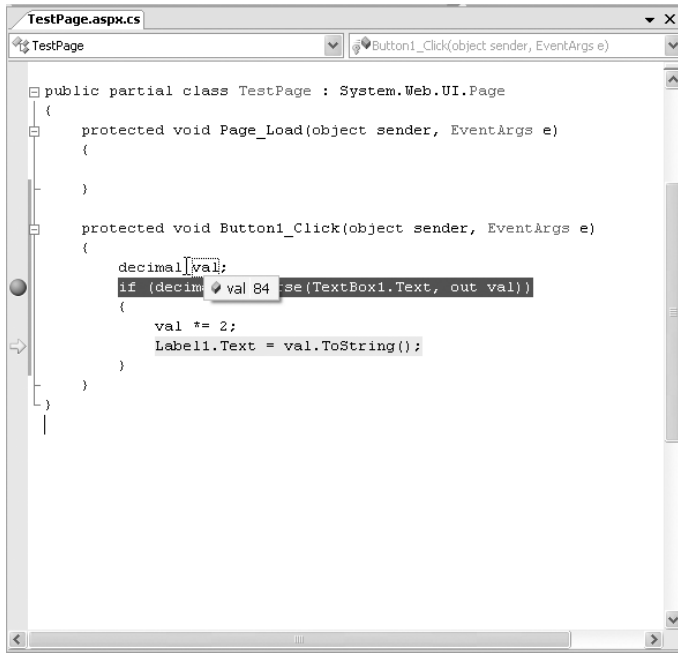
TestPage.aspx.cs

TestPage

Button1_Click(object sender, EventArgs e)

public partial class TestPage : System.Web.UI.Page
{
    protected void Page_Load(object sender, EventArgs e)
    {

    }

    protected void Button1_Click(object sender, EventArgs e)
    {
        decimal val;
        if (decim val 84 se(TextBox1.Text, out val))
        {
            val *= 2;
            Label1.Text = val.ToString();
        }
    }
}